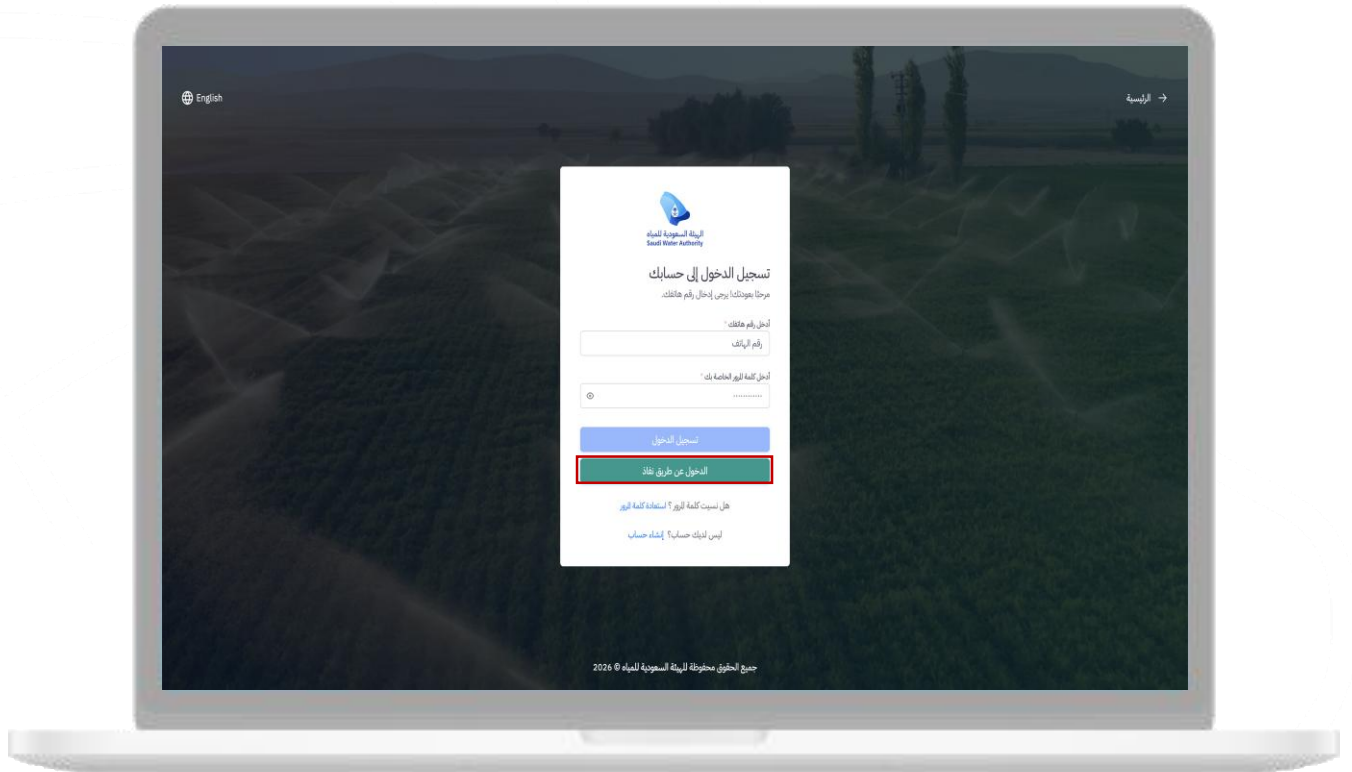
English

الرئيسية →

الهيئة السعودية للمياه
Saudi Water Authority

تسجيل الدخول إلى حسابك
مرحبًا بعودتك! يرجى إدخال رقم هاتفك.

أدخل رقم هاتفك *
رقم الهاتف

أدخل كلمة المرور الخاصة بك *
..........

تسجيل الدخول

الدخول عن طريق نفاذ

هل نسيت كلمة المرور؟ استعادة كلمة المرور

ليس لديك حساب؟ إنشاء حساب

جميع الحقوق محفوظة للهيئة السعودية للمياه © 2026